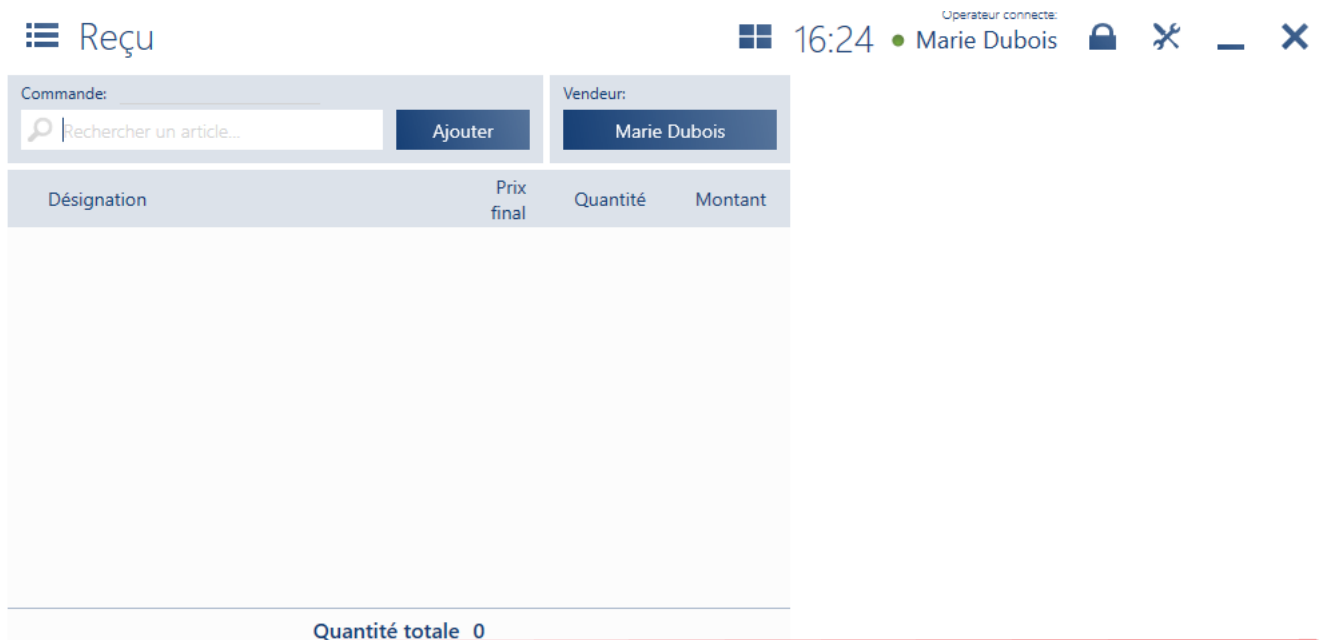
Reçu

16:24

Opérateur connecté:
Marie Dubois

Commande:

Rechercher un article...

Ajouter

Vendeur:

Marie Dubois

| Désignation | Prix final | Quantité | Montant |
|---|---|---|---|

Quantité totale 0